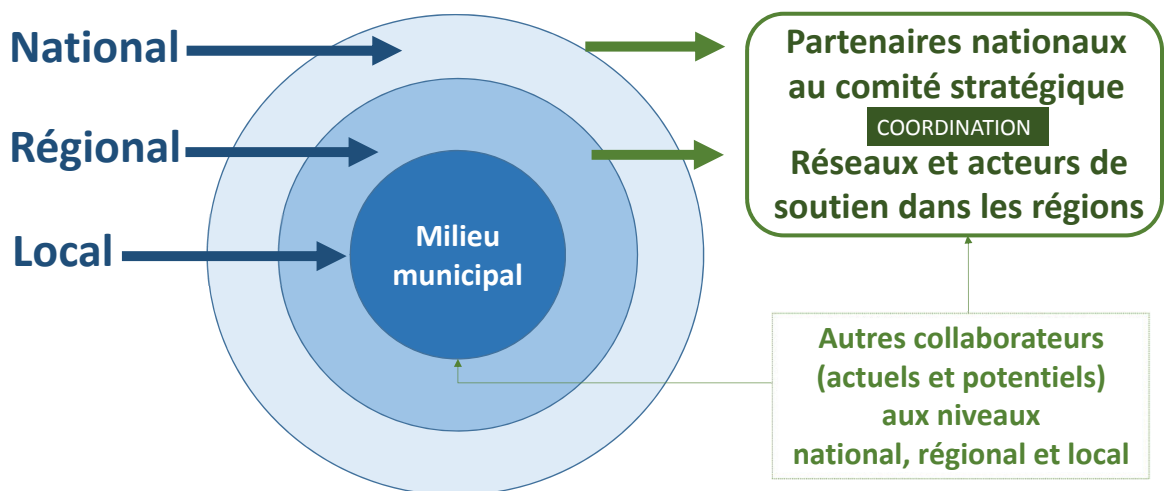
National

Régional

Local

Milieu municipal

Partenaires nationaux au comité stratégique

COORDINATION

Réseaux et acteurs de soutien dans les régions

Autres collaborateurs (actuels et potentiels) aux niveaux national, régional et local